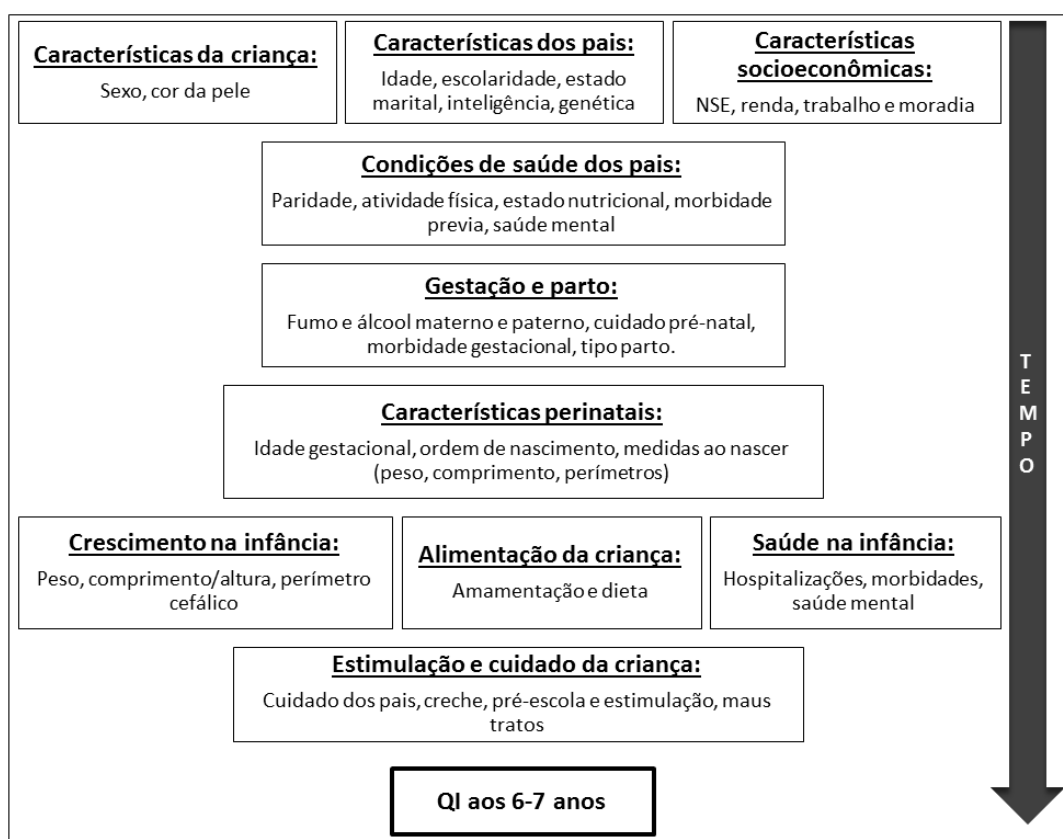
Características da criança:
Sexo, cor da pele

Características dos pais:
Idade, escolaridade, estado marital, inteligência, genética

Características socioeconômicas:
NSE, renda, trabalho e moradia

Condições de saúde dos pais:
Paridade, atividade física, estado nutricional, morbidade previa, saúde mental

Gestação e parto:
Fumo e álcool materno e paterno, cuidado pré-natal, morbidade gestacional, tipo parto.

Características perinatais:
Idade gestacional, ordem de nascimento, medidas ao nascer (peso, comprimento, perímetros)

Crescimento na infância:
Peso, comprimento/altura, perímetro cefálico

Alimentação da criança:
Amamentação e dieta

Saúde na infância:
Hospitalizações, morbidades, saúde mental

Estimulação e cuidado da criança:
Cuidado dos pais, creche, pré-escola e estimulação, maus tratos

QI aos 6-7 anos

TEMPO